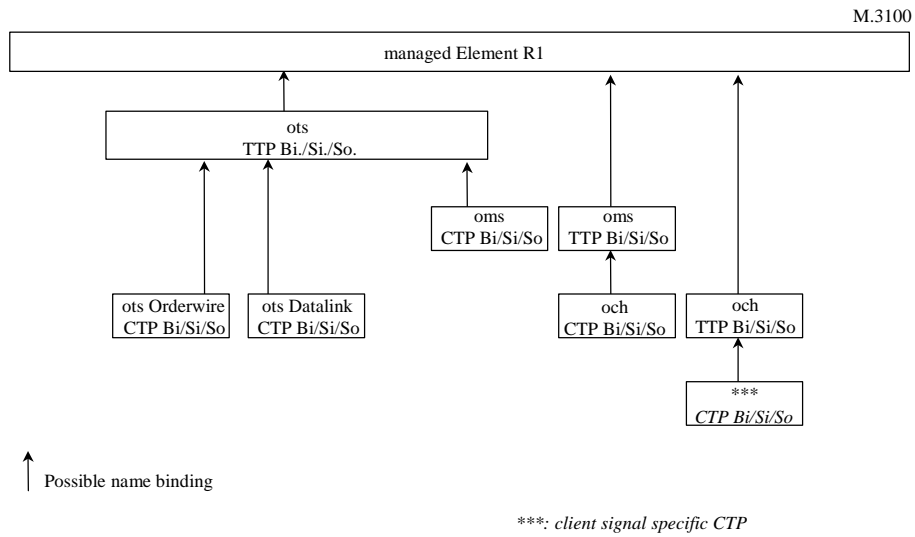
M.3100

managed Element R1

ots
TTP Bi./Si./So.

oms
CTP Bi/Si/So

oms
TTP Bi/Si/So

ots Orderwire
CTP Bi/Si/So

ots Datalink
CTP Bi/Si/So

och
CTP Bi/Si/So

och
TTP Bi/Si/So

***
*CTP Bi/Si/So*

Possible name binding

****: client signal specific CTP*